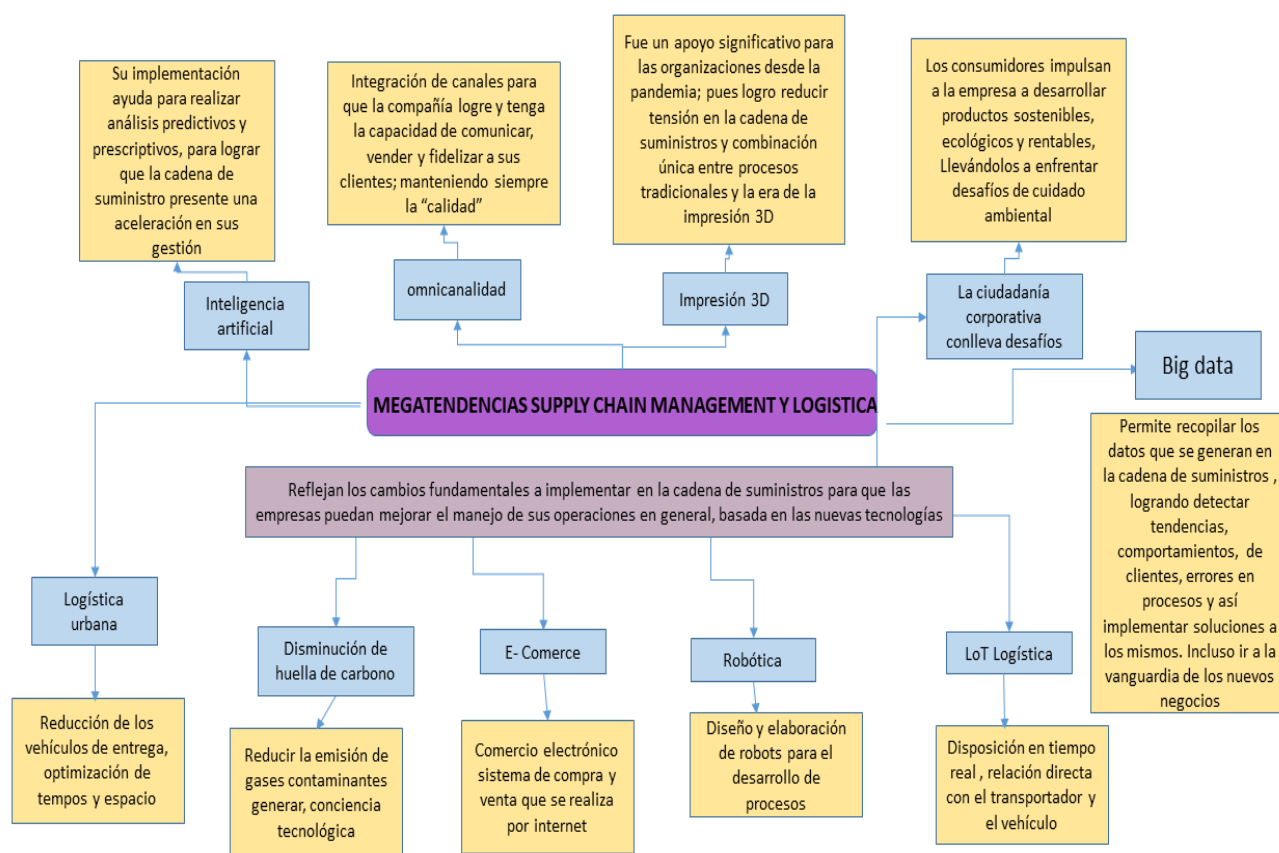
Su implementación ayuda para realizar análisis predictivos y prescriptivos, para lograr que la cadena de suministro presente una aceleración en sus gestión

Inteligencia artificial

Integración de canales para que la compañía logre y tenga la capacidad de comunicar, vender y fidelizar a sus clientes; manteniendo siempre la "calidad"

omnicanalidad

Fue un apoyo significativo para las organizaciones desde la pandemia; pues logro reducir tensión en la cadena de suministros y combinación única entre procesos tradicionales y la era de la impresión 3D

Impresión 3D

Los consumidores impulsan a la empresa a desarrollar productos sostenibles, ecológicos y rentables, Llevándolos a enfrentar desafíos de cuidado ambiental

La ciudadanía corporativa conlleva desafíos

Big data

Permite recopilar los datos que se generan en la cadena de suministros , logrando detectar tendencias, comportamientos, de clientes, errores en procesos y así implementar soluciones a los mismos. Incluso ir a la vanguardia de los nuevos negocios

MEGATENDENCIAS SUPPLY CHAIN MANAGEMENT Y LOGISTICA

Reflejan los cambios fundamentales a implementar en la cadena de suministros para que las empresas puedan mejorar el manejo de sus operaciones en general, basada en las nuevas tecnologías

Logística urbana

Reducción de los vehículos de entrega, optimización de tempos y espacio

Disminución de huella de carbono

Reducir la emisión de gases contaminantes generar, conciencia tecnológica

E- Comerce

Comercio electrónico sistema de compra y venta que se realiza por internet

Robótica

Diseño y elaboración de robots para el desarrollo de procesos

LoT Logística

Disposición en tiempo real , relación directa con el transportador y el vehículo